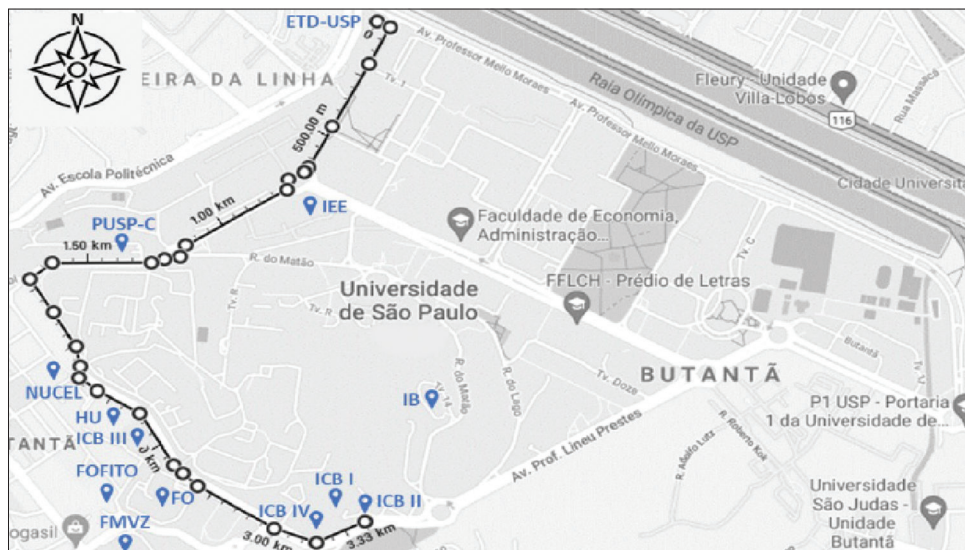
N

ETD-USP

EIRA DA LINHA

0

Av. Professor Mello Moraes

Raia Olímpica da USP

Fleury - Unidade Villa-Lobos

116

Rua Massaca

500.00 m

Av. Professor Mello Moraes

Av. Escola Politécnica

Cidade Universitá

1.00 km

IEE

Faculdade de Economia, Administração...

PUSP-C

1.50 km

R. do Matão

FFLCH - Prédio de Letras

Universidade de São Paulo

Tv. R

Tv. C

Butantã

NUCEL

BUTANTÃ

IB

R. do Matão

R. do Lago

Tv. Doze

P1 USP - Portaria 1 da Universidade de...

HU

ICB III

2 km

Av. Prof. Lineu Prestes

TANTÃ

FOFITO

FO

ICB I

ICB II

R. Adolfo Lutz

R. Roberto Koch

Universidade São Judas - Unidade Butantã

FMVZ

ICB IV

ogasil

3.00 km

3.33 km